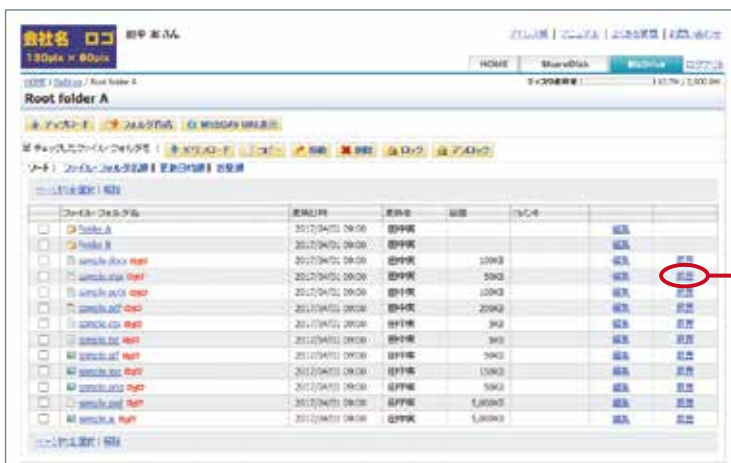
会社名 ロゴ
120pix × 80pix

田中 太 さん

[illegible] | マニュアル | よくある質問 | お問い合わせ

HOME | SharedDisk | MyDrive | ログアウト

HOME / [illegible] / Root folder A

ディスク使用状況 | 117% / 2,000 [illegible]

Root folder A

アップロード | フォルダ作成 | WEBDAV URL表示

チェックしたファイル／フォルダを： ダウンロード | コピー | 移動 | 削除 | ロック | アンロック

ソート： ファイル・フォルダ名順 | 更新日時順 | 容量順

ページ内全選択 | 解除

| | ファイル・フォルダ名 | 更新日時 | 更新者 | 容量 | コメント | | |
|---|---|---|---|---|---|---|---|
| ☐ | folder A | 2017/04/01 09:00 | 田中周 | | | 編集 | |
| ☐ | folder B | 2017/04/01 09:00 | 田中周 | | | 編集 | |
| ☐ | sample.docx 履歴 | 2017/04/01 09:00 | 田中周 | 100KB | | 編集 | 共有 |
| ☐ | sample.xlsx 履歴 | 2017/04/01 09:00 | 田中周 | 50KB | | 編集 | 共有 |
| ☐ | sample.pptx 履歴 | 2017/04/01 09:00 | 田中周 | 100KB | | 編集 | 共有 |
| ☐ | sample.pdf 履歴 | 2017/04/01 09:00 | 田中周 | 200KB | | 編集 | 共有 |
| ☐ | sample.csv 履歴 | 2017/04/01 09:00 | 田中周 | 3KB | | 編集 | 共有 |
| ☐ | sample.txt 履歴 | 2017/04/01 09:00 | 田中周 | 3KB | | 編集 | 共有 |
| ☐ | sample.gif 履歴 | 2017/04/01 09:00 | 田中周 | 50KB | | 編集 | 共有 |
| ☐ | sample.jpg 履歴 | 2017/04/01 09:00 | 田中周 | 150KB | | 編集 | 共有 |
| ☐ | sample.png 履歴 | 2017/04/01 09:00 | 田中周 | 50KB | | 編集 | 共有 |
| ☐ | sample.psd 履歴 | 2017/04/01 09:00 | 田中周 | 5,000KB | | 編集 | 共有 |
| ☐ | sample.ai 履歴 | 2017/04/01 09:00 | 田中周 | 5,000KB | | 編集 | 共有 |

ページ内全選択 | 解除